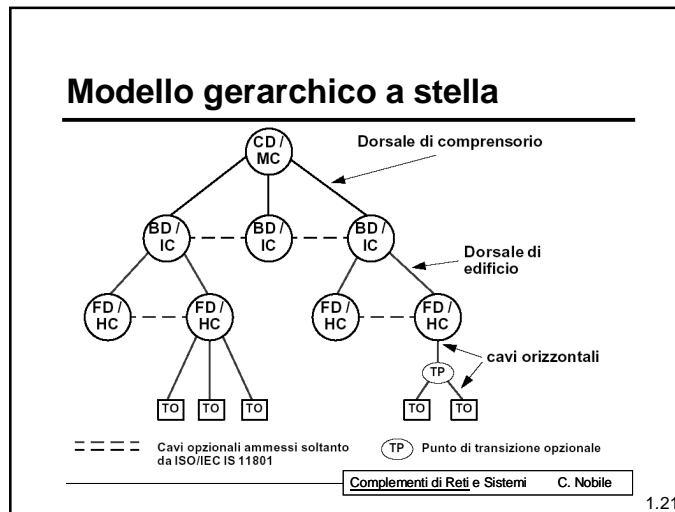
Modello gerarchico a stella

CD / MC

Dorsale di comprensorio

BD / IC

BD / IC

BD / IC

Dorsale di edificio

FD / HC

FD / HC

FD / HC

FD / HC

cavi orizzontali

TP

TO TO TO

TO TO

Cavi opzionali ammessi soltanto da ISO/IEC IS 11801

TP Punto di transizione opzionale

Complementi di Reti e Sistemi C. Nobile

1.21